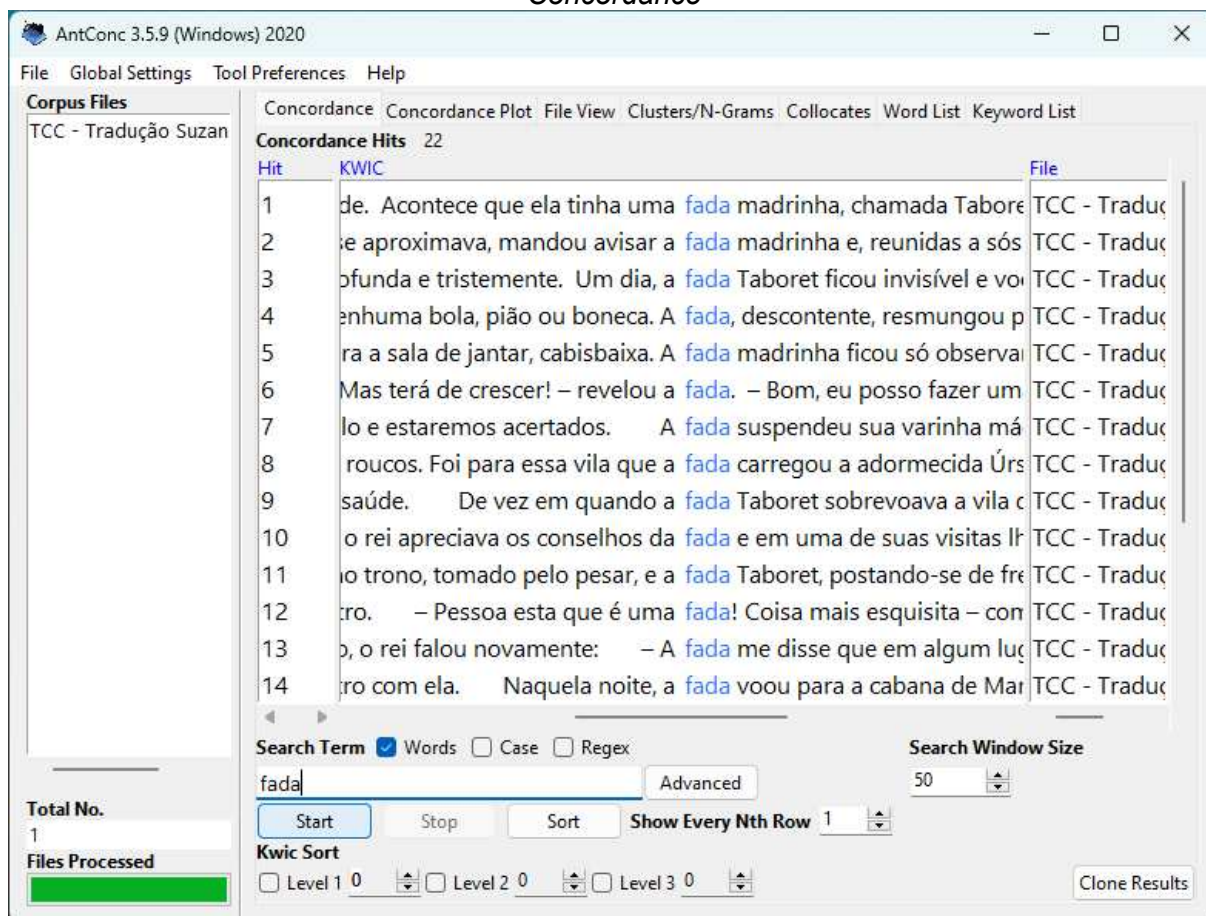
Concordance

AntConc 3.5.9 (Windows) 2020

File Global Settings Tool Preferences Help

Corpus Files
TCC - Tradução Suzan

Concordance Concordance Plot File View Clusters/N-Grams Collocates Word List Keyword List

Concordance Hits 22

| Hit | KWIC | File |
|---|---|---|
| 1 | de. Acontece que ela tinha uma fada madrinha, chamada Tabore | TCC - Traduç |
| 2 | se aproximava, mandou avisar a fada madrinha e, reunidas a sós | TCC - Traduç |
| 3 | ofunda e tristemente. Um dia, a fada Taboret ficou invisível e vo | TCC - Traduç |
| 4 | enhuma bola, pião ou boneca. A fada, descontente, resmungou p | TCC - Traduç |
| 5 | ra a sala de jantar, cabisbaixa. A fada madrinha ficou só observa | TCC - Traduç |
| 6 | Mas terá de crescer! – revelou a fada. – Bom, eu posso fazer um | TCC - Traduç |
| 7 | lo e estaremos acertados. A fada suspendeu sua varinha má | TCC - Traduç |
| 8 | roucos. Foi para essa vila que a fada carregou a adormecida Úrs | TCC - Traduç |
| 9 | saúde. De vez em quando a fada Taboret sobrevoava a vila c | TCC - Traduç |
| 10 | o rei apreciava os conselhos da fada e em uma de suas visitas lh | TCC - Traduç |
| 11 | o trono, tomado pelo pesar, e a fada Taboret, postando-se de fre | TCC - Traduç |
| 12 | tro. – Pessoa esta que é uma fada! Coisa mais esquisita – con | TCC - Traduç |
| 13 | o, o rei falou novamente: – A fada me disse que em algum luç | TCC - Traduç |
| 14 | tro com ela. Naquela noite, a fada voou para a cabana de Mar | TCC - Traduç |

Search Term Words Case Regex
fada
Advanced
Search Window Size
50

Start Stop Sort Show Every Nth Row 1

Kwic Sort
Level 1 0 Level 2 0 Level 3 0

Clone Results

Total No.
1
Files Processed